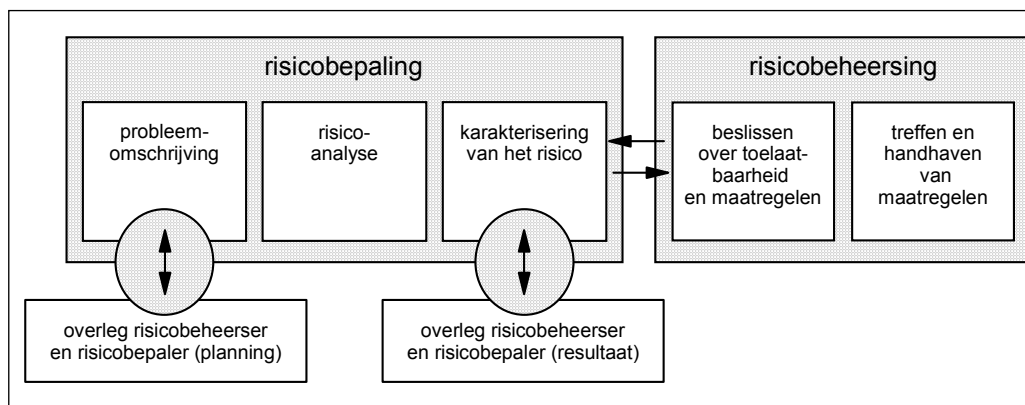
risicobepaling

probleemomschrijving

risicoanalyse

karakterisering van het risico

risicobeheersing

beslissen over toelaatbaarheid en maatregelen

treffen en handhaven van maatregelen

overleg risicobeheerser en risicobepaler (planning)

overleg risicobeheerser en risicobepaler (resultaat)